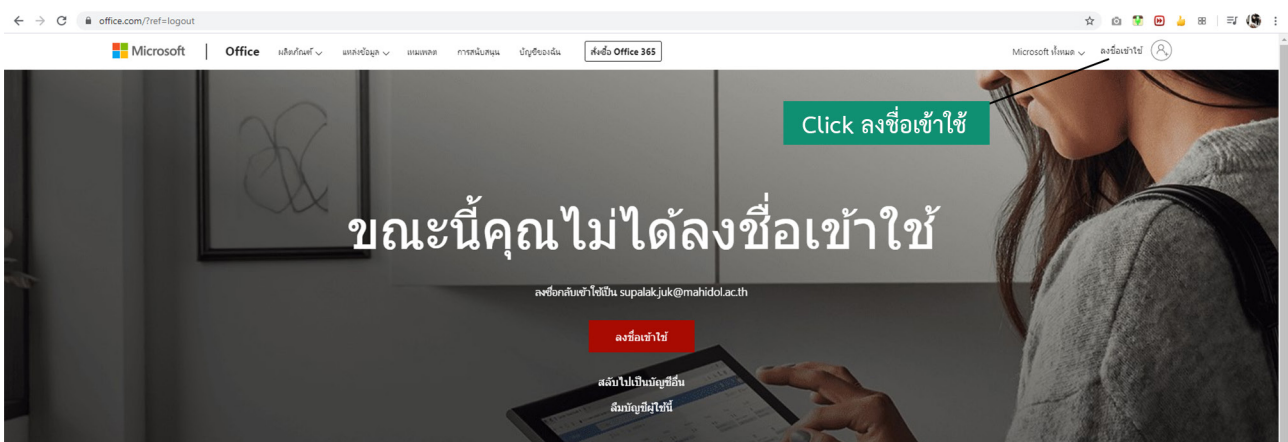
office.com/?ref=logout

Microsoft | Office ผลิตภัณฑ์ แหล่งข้อมูล เทมเพลต การสนับสนุน บัญชีของฉัน สั่งซื้อ Office 365

Microsoft ทั้งหมด ลงชื่อเข้าใช้

Click ลงชื่อเข้าใช้

ขณะนี้คุณไม่ได้ลงชื่อเข้าใช้

ลงชื่อกลับเข้าใช้เป็น supalak.juk@mahidol.ac.th

ลงชื่อเข้าใช้

สลับไปเป็นบัญชีอื่น

ลืมบัญชีผู้ใช้นี้